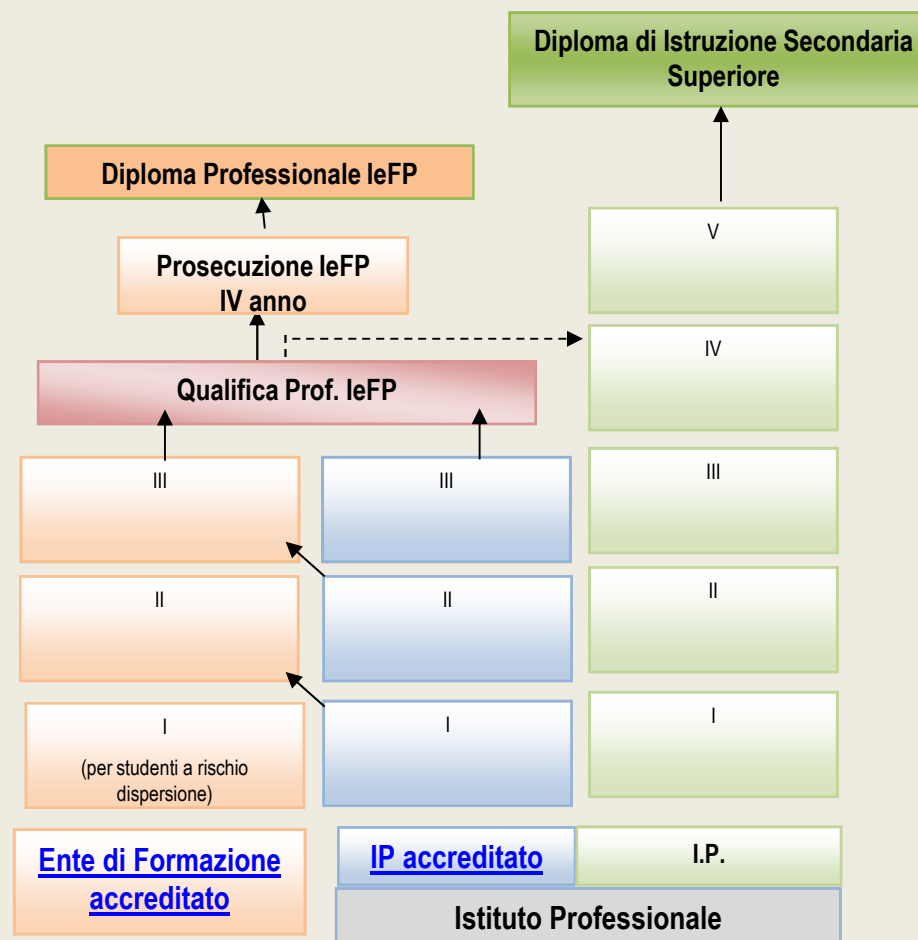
Diploma di Istruzione Secondaria Superiore

Diploma Professionale IeFP

Prosecuzione IeFP
IV anno

Qualifica Prof. IeFP

V

IV

III

III

III

II

II

II

I

(per studenti a rischio dispersione)

I

I

Ente di Formazione accreditato

IP accreditato

I.P.

Istituto Professionale